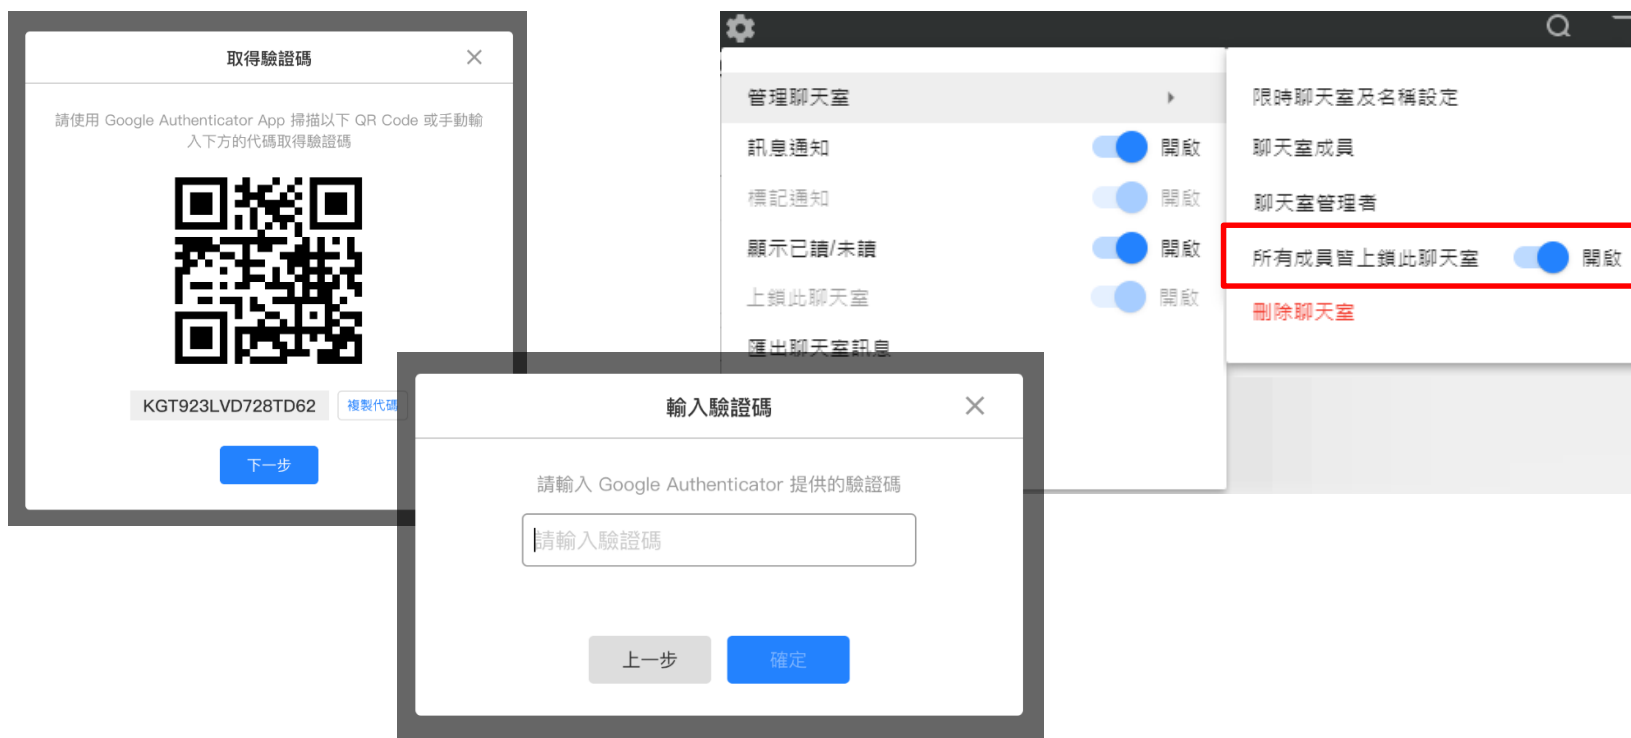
取得驗證碼

請使用 Google Authenticator App 掃描以下 QR Code 或手動輸入下方的代碼取得驗證碼

KGT923LVD728TD62 複製代碼

下一步

管理聊天室

訊息通知 開啟

標記通知 開啟

顯示已讀/未讀 開啟

上鎖此聊天室 開啟

匯出聊天室訊息

限時聊天室及名稱設定

聊天室成員

聊天室管理者

所有成員皆上鎖此聊天室 開啟

刪除聊天室

輸入驗證碼

請輸入 Google Authenticator 提供的驗證碼

請輸入驗證碼

上一步 確定